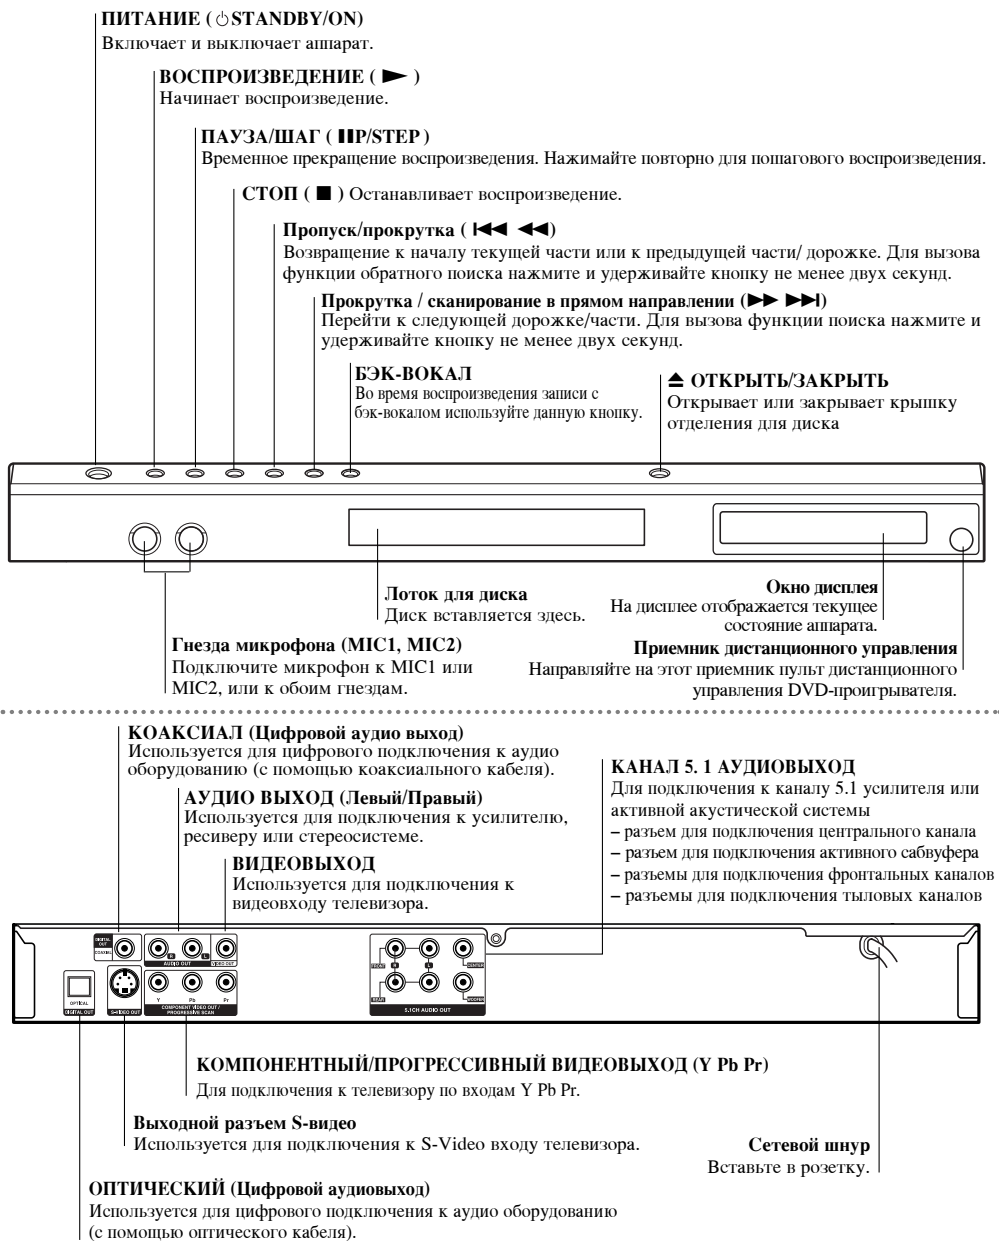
ПИТАНИЕ ( ⏻STANDBY/ON)
Включает и выключает аппарат.

ВОСПРОИЗВЕДЕНИЕ ( ► )
Начинает воспроизведение.

ПАУЗА/ШАГ ( IIP/STEP )
Временное прекращение воспроизведения. Нажимайте повторно для пошагового воспроизведения.

СТОП ( ■ ) Останавливает воспроизведение.

Пропуск/прокрутка ( |◄◄ ◄◄)
Возвращение к началу текущей части или к предыдущей части/ дорожке. Для вызова функции обратного поиска нажмите и удерживайте кнопку не менее двух секунд.

Прокрутка / сканирование в прямом направлении (►► ►►|)
Перейти к следующей дорожке/части. Для вызова функции поиска нажмите и удерживайте кнопку не менее двух секунд.

БЭК-ВОКАЛ
Во время воспроизведения записи с бэк-вокалом используйте данную кнопку.

⏏ ОТКРЫТЬ/ЗАКРЫТЬ
Открывает или закрывает крышку отделения для диска

Лоток для диска
Диск вставляется здесь.

Окно дисплея
На дисплее отображается текущее состояние аппарата.

Приемник дистанционного управления
Направляйте на этот приемник пульт дистанционного управления DVD-проигрывателя.

Гнезда микрофона (MIC1, MIC2)
Подключите микрофон к MIC1 или MIC2, или к обоим гнездам.

КОАКСИАЛ (Цифровой аудио выход)
Используется для цифрового подключения к аудио оборудованию (с помощью коаксиального кабеля).

АУДИО ВЫХОД (Левый/Правый)
Используется для подключения к усилителю, ресиверу или стереосистеме.

ВИДЕОВЫХОД
Используется для подключения к видеовходу телевизора.

КАНАЛ 5. 1 АУДИОВЫХОД
Для подключения к каналу 5.1 усилителя или активной акустической системы
– разъем для подключения центрального канала
– разъем для подключения активного сабвуфера
– разъемы для подключения фронтальных каналов
– разъемы для подключения тыловых каналов

DIGITAL OUT COAXIAL
AUDIO OUT R L
VIDEO OUT
FRONT R L CENTER
REAR WOOFER
5.1CH AUDIO OUT
OPTICAL DIGITAL OUT
S-VIDEO OUT
Y Pb Pr
COMPONENT VIDEO OUT / PROGRESSIVE SCAN

КОМПОНЕНТНЫЙ/ПРОГРЕССИВНЫЙ ВИДЕОВЫХОД (Y Pb Pr)
Для подключения к телевизору по входам Y Pb Pr.

Выходной разъем S-видео
Используется для подключения к S-Video входу телевизора.

Сетевой шнур
Вставьте в розетку.

ОПТИЧЕСКИЙ (Цифровой аудиовыход)
Используется для цифрового подключения к аудио оборудованию (с помощью оптического кабеля).